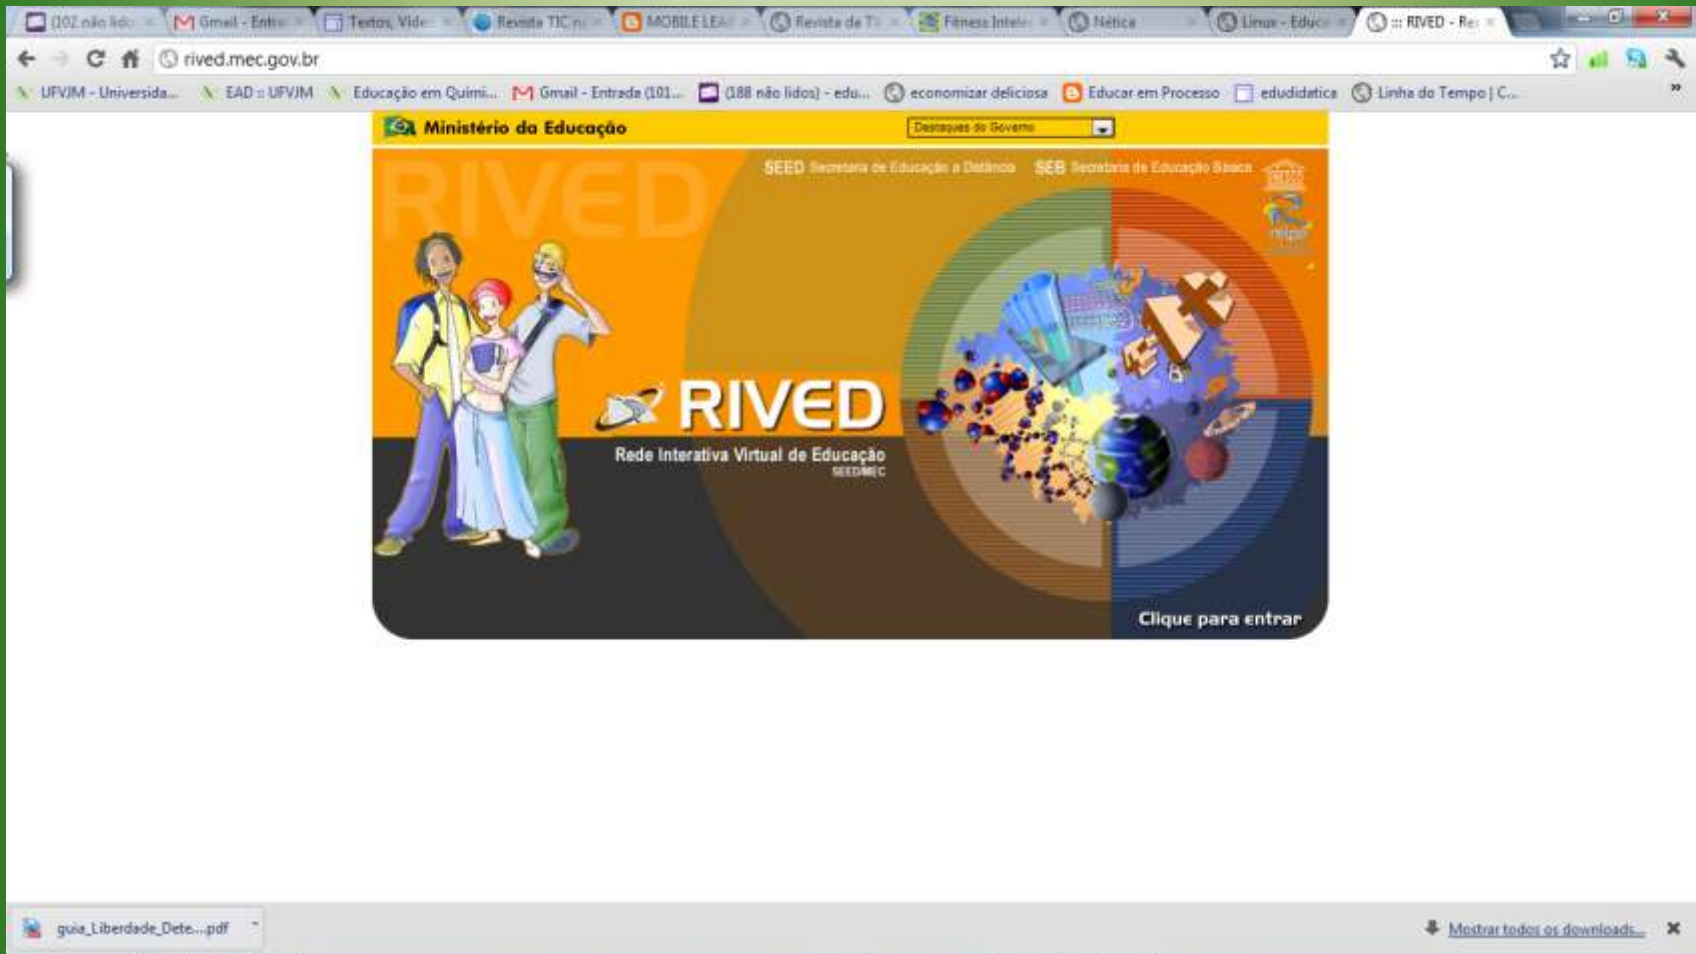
(102 não lido | Gmail - Entr | Textos, Vide | Revista TIC n | MOBILE LEA | Revista de T | Fitness Intel | Nética | Linux - Educ | ::: RIVED - Re

rived.mec.gov.br

UFVJM - Universida... | EAD :: UFVJM | Educação em Quími... | Gmail - Entrada (101... | (188 não lidos) - edu... | economizar deliciosa | Educar em Processo | edudidatica | Linha do Tempo | C...

Ministério da Educação

Destaques do Governo

SEED Secretaria de Educação a Distância SEB Secretaria de Educação Básica

RIVED

RIVED

Rede Interativa Virtual de Educação
SEED/MEC

Clique para entrar

guia_Liberdade_Dete....pdf

Mostrar todos os downloads...